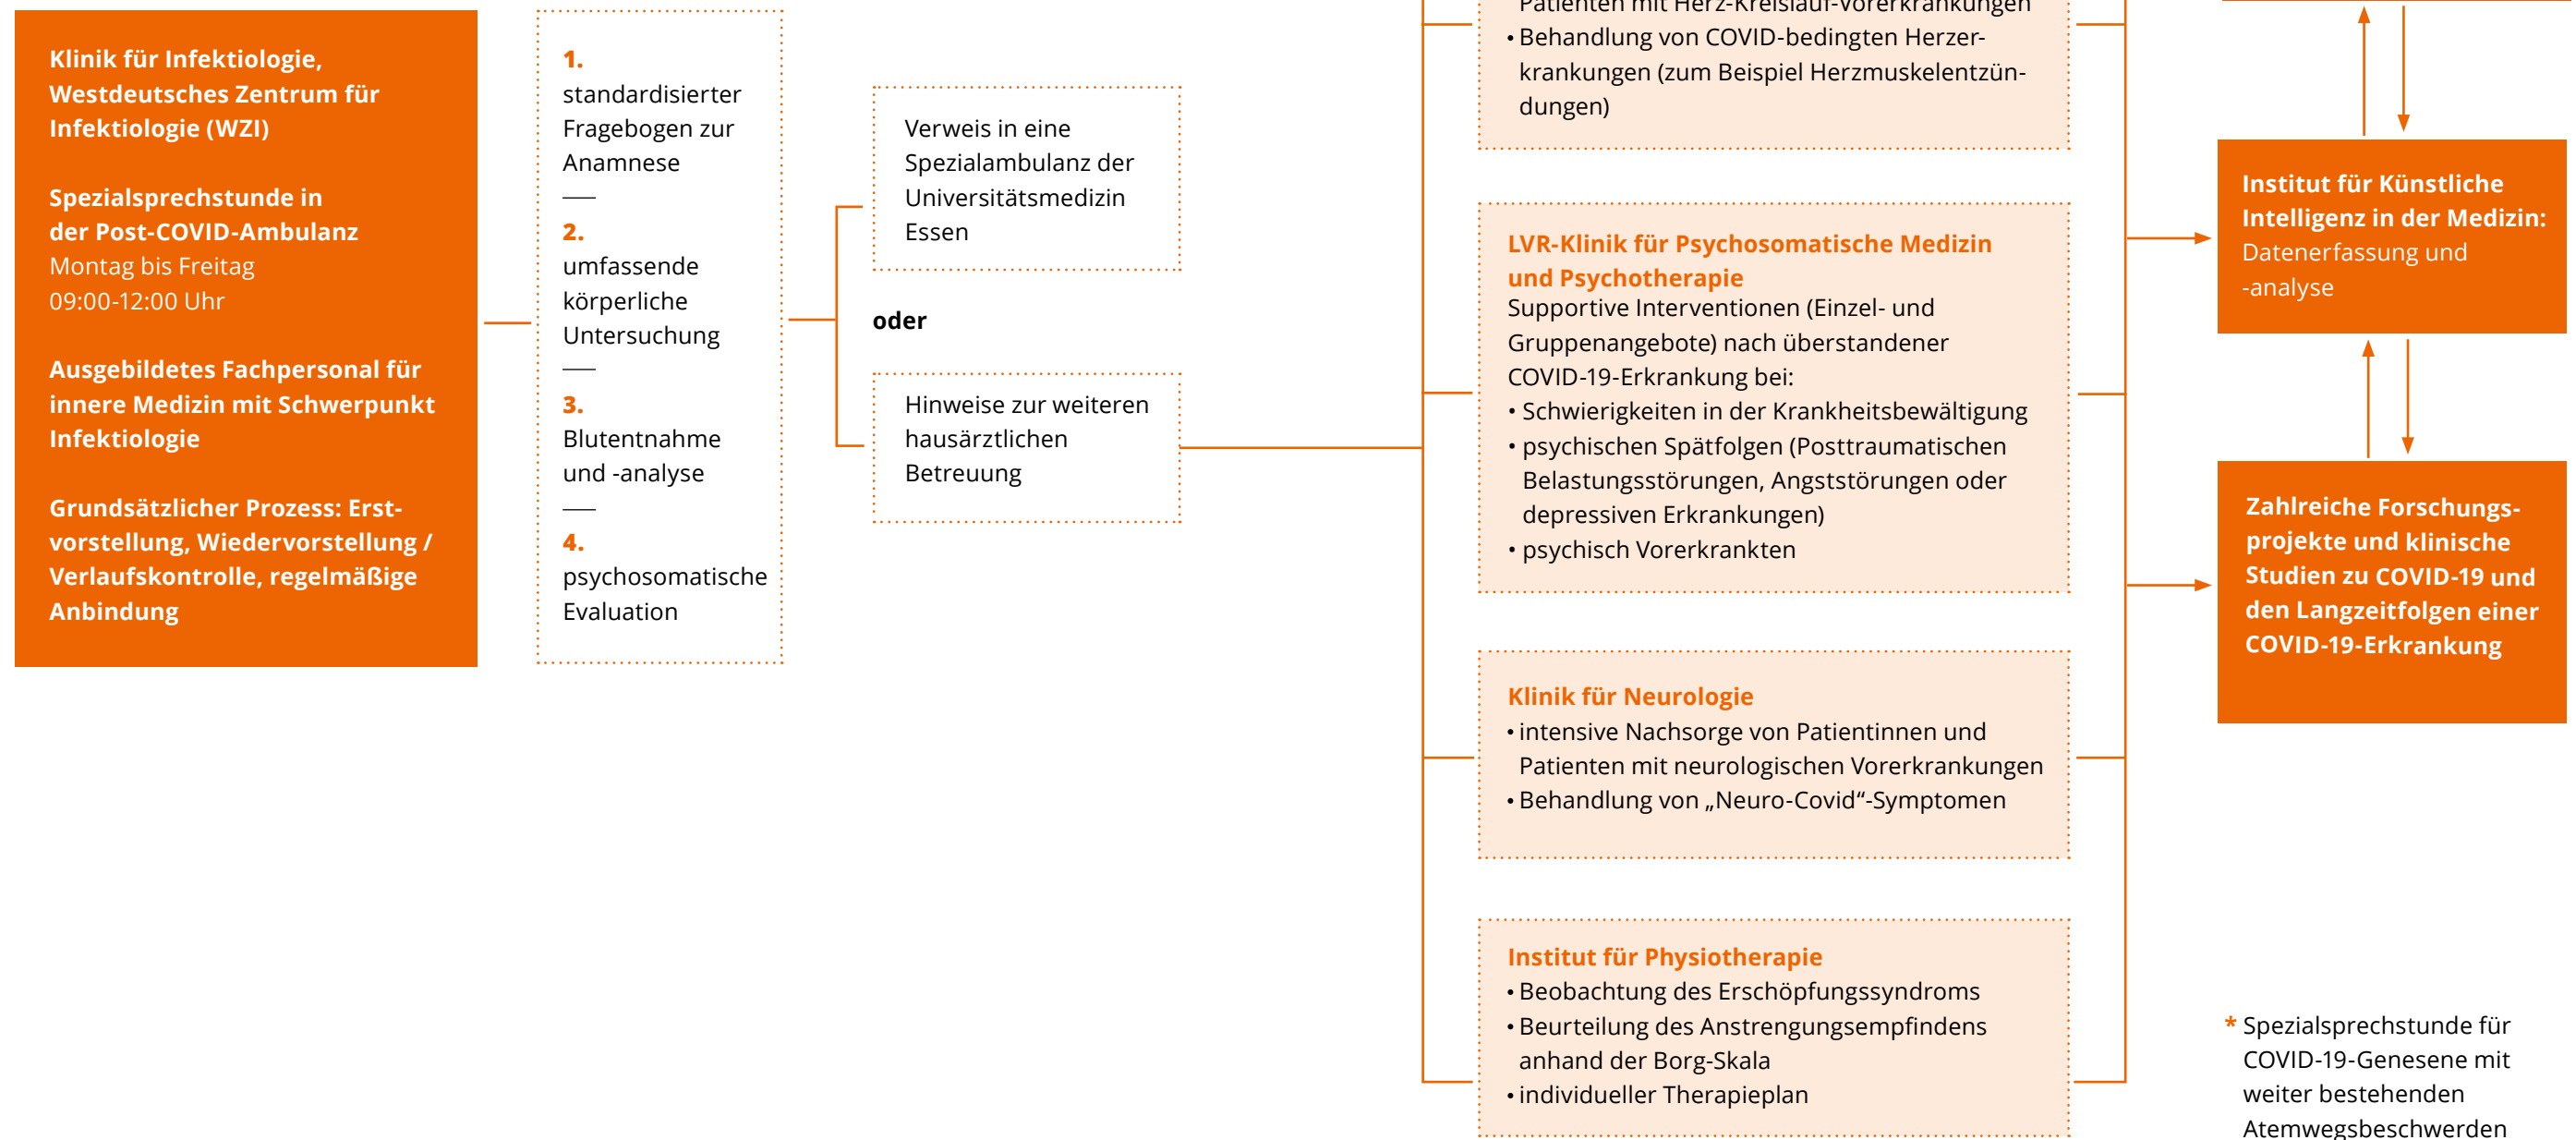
Klinik für Infektiologie, Westdeutsches Zentrum für Infektiologie (WZI)

Spezialsprechstunde in der Post-COVID-Ambulanz
Montag bis Freitag
09:00-12:00 Uhr

Ausgebildetes Fachpersonal für innere Medizin mit Schwerpunkt Infektiologie

Grundsätzlicher Prozess: Erstvorstellung, Wiedervorstellung / Verlaufskontrolle, regelmäßige Anbindung

1.
standardisierter Fragebogen zur Anamnese
—
2.
umfassende körperliche Untersuchung
—
3.
Blutentnahme und -analyse
—
4.
psychosomatische Evaluation

Verweis in eine Spezialambulanz der Universitätsmedizin Essen

oder

Hinweise zur weiteren hausärztlichen Betreuung

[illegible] Patienten mit Herz-Kreislauf-Vorerkrankungen
• Behandlung von COVID-bedingten Herzerkrankungen (zum Beispiel Herzmuskelentzündungen)

LVR-Klinik für Psychosomatische Medizin und Psychotherapie
Supportive Interventionen (Einzel- und Gruppenangebote) nach überstandener COVID-19-Erkrankung bei:
• Schwierigkeiten in der Krankheitsbewältigung
• psychischen Spätfolgen (Posttraumatischen Belastungsstörungen, Angststörungen oder depressiven Erkrankungen)
• psychisch Vorerkrankten

Klinik für Neurologie
• intensive Nachsorge von Patientinnen und Patienten mit neurologischen Vorerkrankungen
• Behandlung von „Neuro-Covid“-Symptomen

Institut für Physiotherapie
• Beobachtung des Erschöpfungssyndroms
• Beurteilung des Anstrengungsempfindens anhand der Borg-Skala
• individueller Therapieplan

Institut für Künstliche Intelligenz in der Medizin: Datenerfassung und -analyse

Zahlreiche Forschungsprojekte und klinische Studien zu COVID-19 und den Langzeitfolgen einer COVID-19-Erkrankung

* Spezialsprechstunde für COVID-19-Genesene mit weiter bestehenden Atemwegsbeschwerden